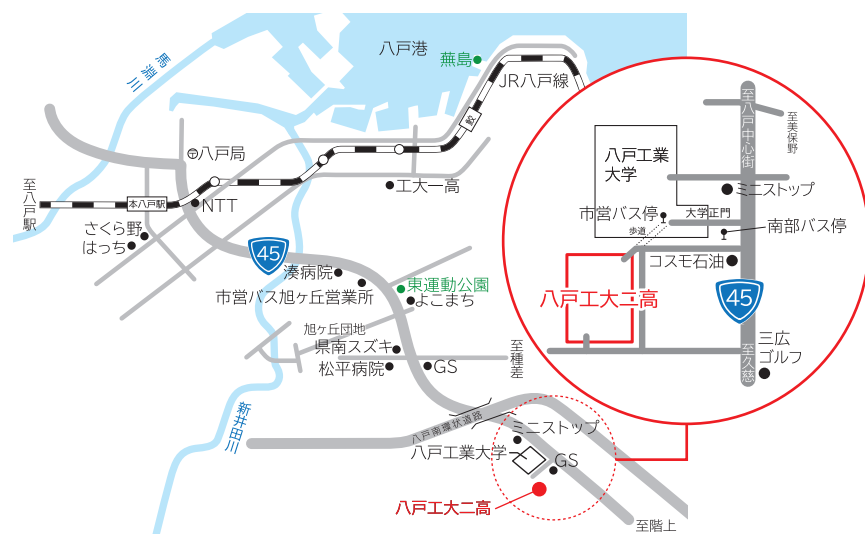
八戸港
蕪島
JR八戸線
馬淵川
至八戸駅
本八戸駅
八戸局
NTT
さくら野
はっち
工大一高
45
湊病院
市営バス旭ヶ丘営業所
東運動公園
よこまち
旭ヶ丘団地
県南スズキ
松平病院
GS
至種差
新井田川
八戸南環状道路
ミニストップ
八戸工業大学
GS
八戸工大二高
至階上
八戸工業大学
至八戸中心街
至美保野
ミニストップ
市営バス停
大学正門
歩道
南部バス停
コスモ石油
八戸工大二高
45
三広ゴルフ
至久慈